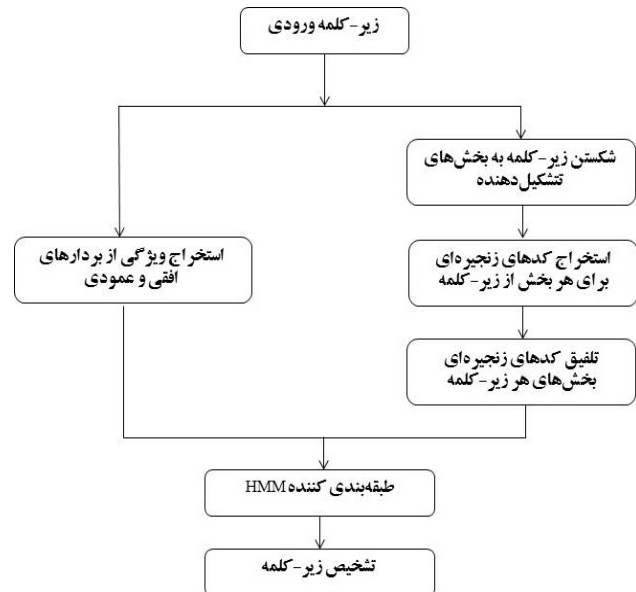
زیر-کلمه ورودی

شکستن زیر-کلمه به بخش‌های تشکیل‌دهنده

استخراج کدهای زنجیره‌ای برای هر بخش از زیر-کلمه

تلفیق کدهای زنجیره‌ای بخش‌های هر زیر-کلمه

استخراج ویژگی از بردارهای افقی و عمودی

طبقه‌بندی کننده HMM

تشخیص زیر-کلمه